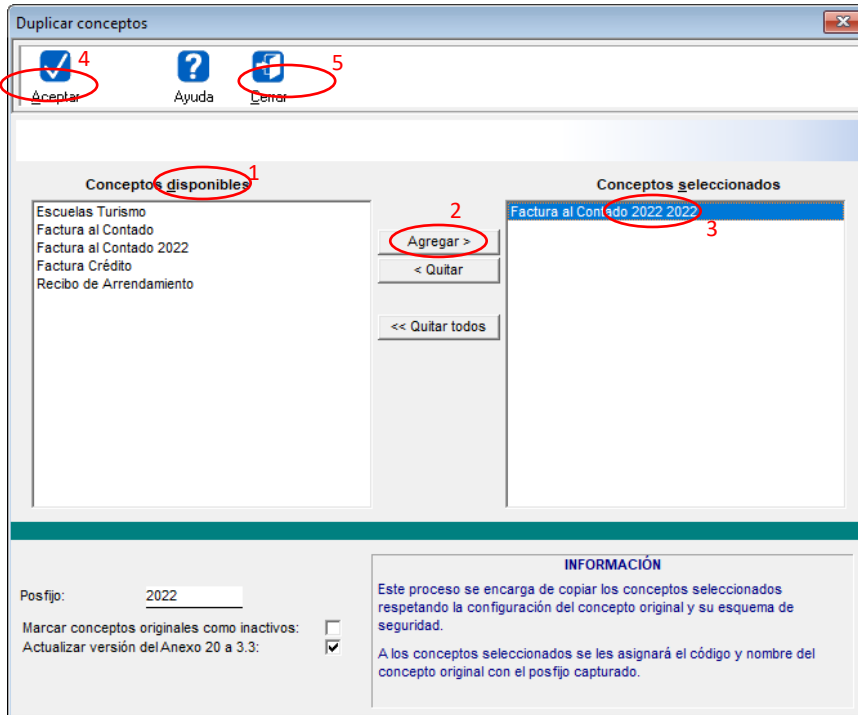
Duplicar conceptos

4 Aceptar

Ayuda

5 Cerrar

Conceptos disponibles 1

Escuelas Turismo
Factura al Contado
Factura al Contado 2022
Factura Crédito
Recibo de Arrendamiento

2

Agregar >

< Quitar

<< Quitar todos

Conceptos seleccionados

Factura al Contado 2022 2022

3

Posfijo: 2022

Marcar conceptos originales como inactivos:

Actualizar versión del Anexo 20 a 3.3:

INFORMACIÓN

Este proceso se encarga de copiar los conceptos seleccionados respetando la configuración del concepto original y su esquema de seguridad.

A los conceptos seleccionados se les asignará el código y nombre del concepto original con el posfijo capturado.